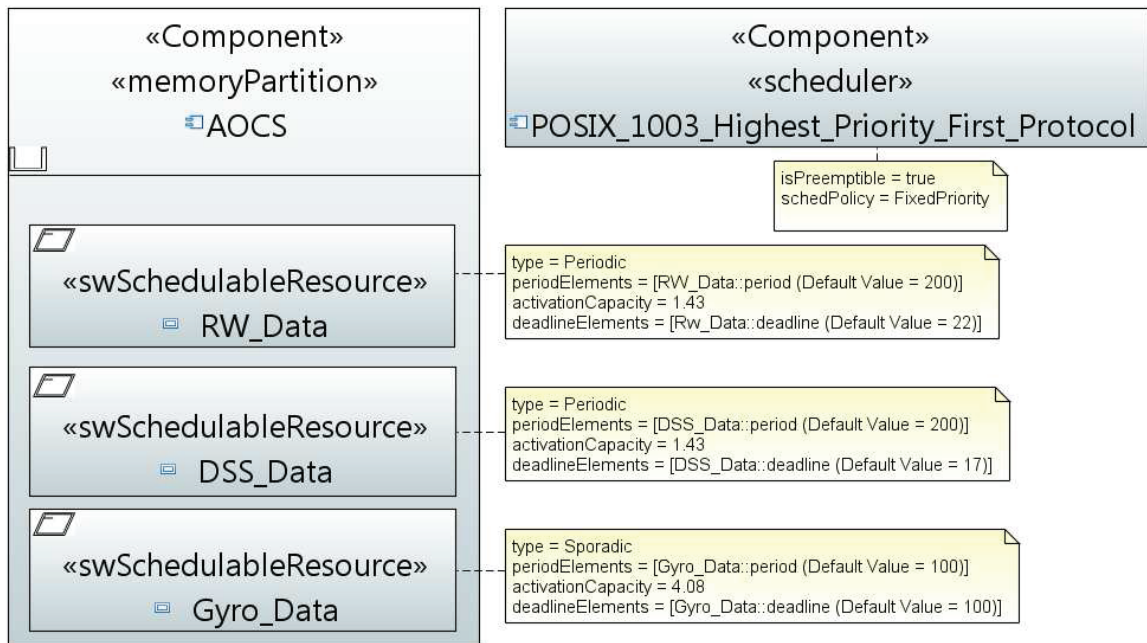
«Component»
«memoryPartition»
AOCS

«Component»
«scheduler»
POSIX_1003_Highest_Priority_First_Protocol

isPreemptible = true
schedPolicy = FixedPriority

«swSchedulableResource»
RW_Data

type = Periodic
periodElements = [RW_Data::period (Default Value = 200)]
activationCapacity = 1.43
deadlineElements = [Rw_Data::deadline (Default Value = 22)]

«swSchedulableResource»
DSS_Data

type = Periodic
periodElements = [DSS_Data::period (Default Value = 200)]
activationCapacity = 1.43
deadlineElements = [DSS_Data::deadline (Default Value = 17)]

«swSchedulableResource»
Gyro_Data

type = Sporadic
periodElements = [Gyro_Data::period (Default Value = 100)]
activationCapacity = 4.08
deadlineElements = [Gyro_Data::deadline (Default Value = 100)]